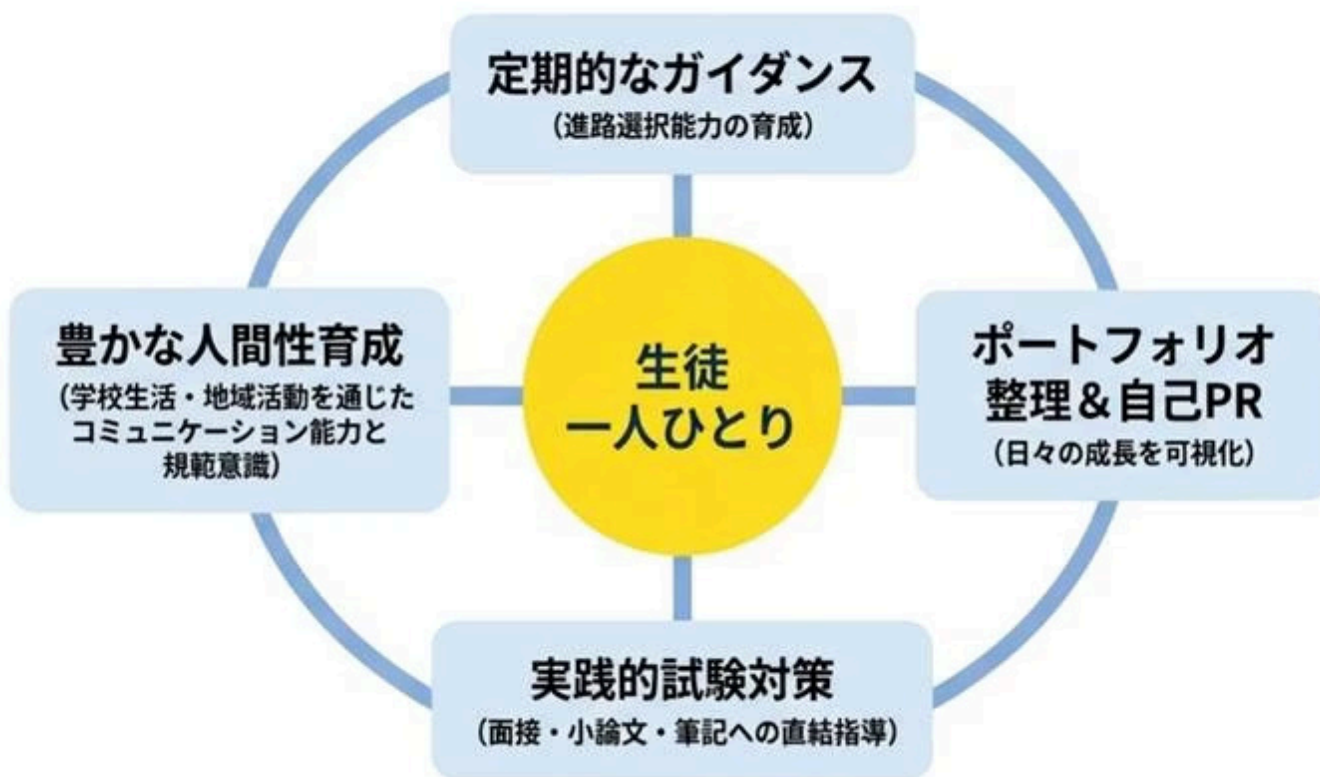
定期的なガイダンス
（進路選択能力の育成）

豊かな人間性育成
（学校生活・地域活動を通じたコミュニケーション能力と規範意識）

生徒
一人ひとり

ポートフォリオ
整理＆自己PR
（日々の成長を可視化）

実践的試験対策
（面接・小論文・筆記への直結指導）